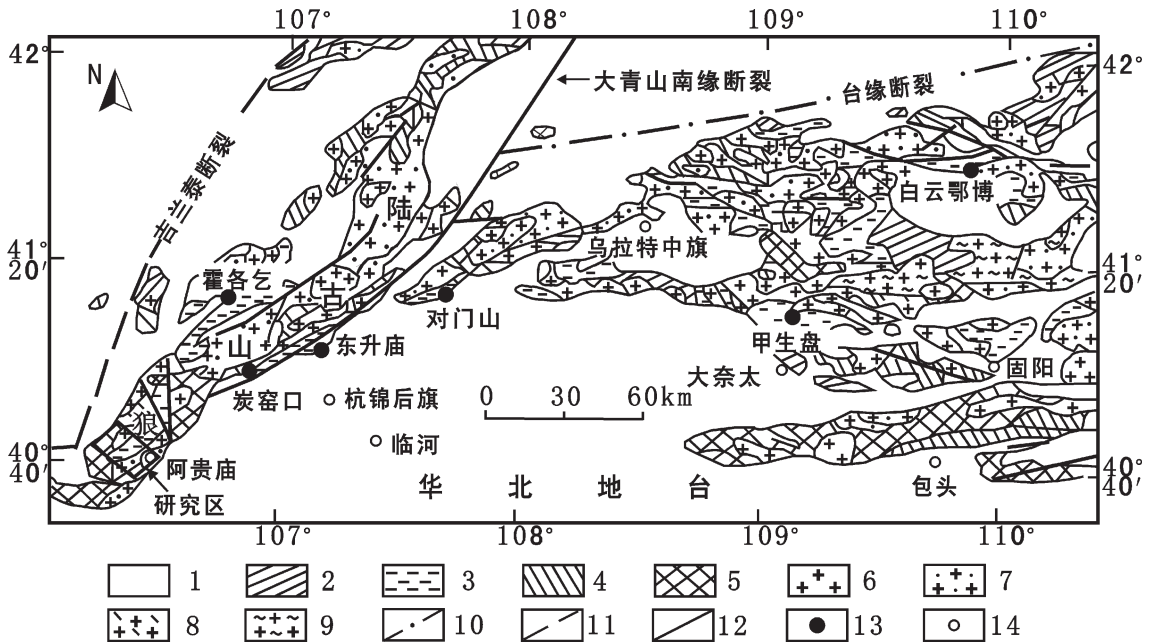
107° 108° 109° 110°
42° 42°
N
大青山南缘断裂
台缘断裂
吉兰泰断裂
陆
白云鄂博
41° 20′ 41° 20′
乌拉特中旗
霍各乞
狼
山
对门山
东升庙
甲生盘
固阳
大奈太
炭窑口
杭锦后旗
0 30 60km
临河
40° 40′ 40° 40′
阿贵庙
研究区
华 北 地 台
包头
107° 108° 109° 110°
1 2 3 4 5 6 7
8 9 10 11 12 13 14